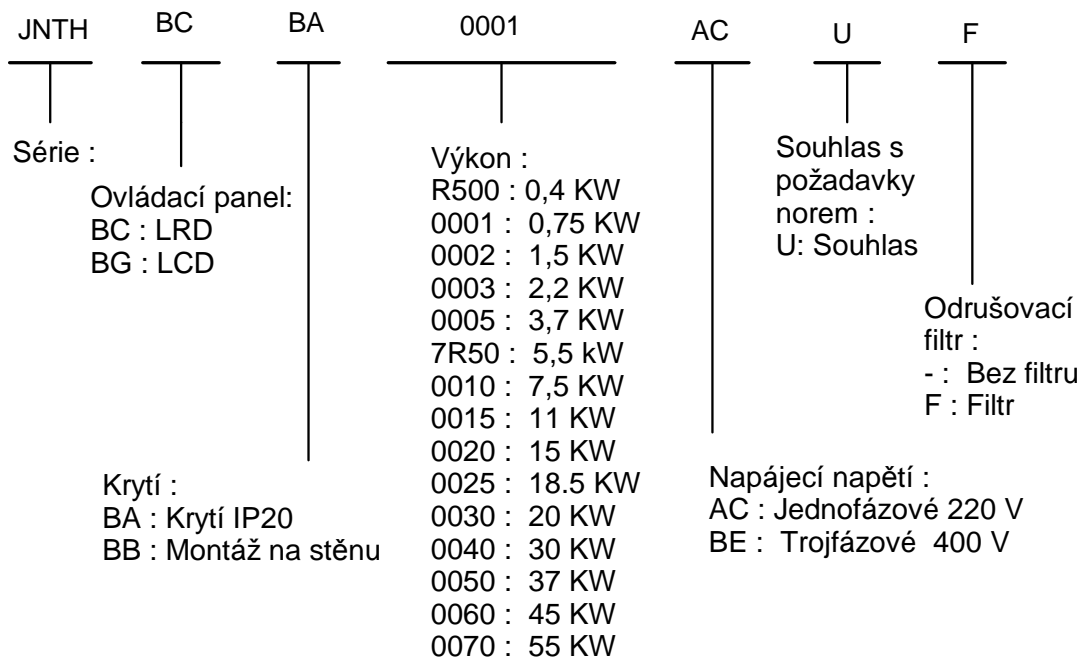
JNTH BC BA 0001 AC U F

Série :

Ovládací panel:
BC : LRD
BG : LCD

Krytí :
BA : Krytí IP20
BB : Montáž na stěnu

Výkon :
R500 : 0,4 KW
0001 : 0,75 KW
0002 : 1,5 KW
0003 : 2,2 KW
0005 : 3,7 KW
7R50 : 5,5 kW
0010 : 7,5 KW
0015 : 11 KW
0020 : 15 KW
0025 : 18.5 KW
0030 : 20 KW
0040 : 30 KW
0050 : 37 KW
0060 : 45 KW
0070 : 55 KW

Napájecí napětí :
AC : Jednofázové 220 V
BE : Trojfázové 400 V

Souhlas s požadavky norem :
U: Souhlas

Odrušovací filtr :
- : Bez filtru
F : Filtr